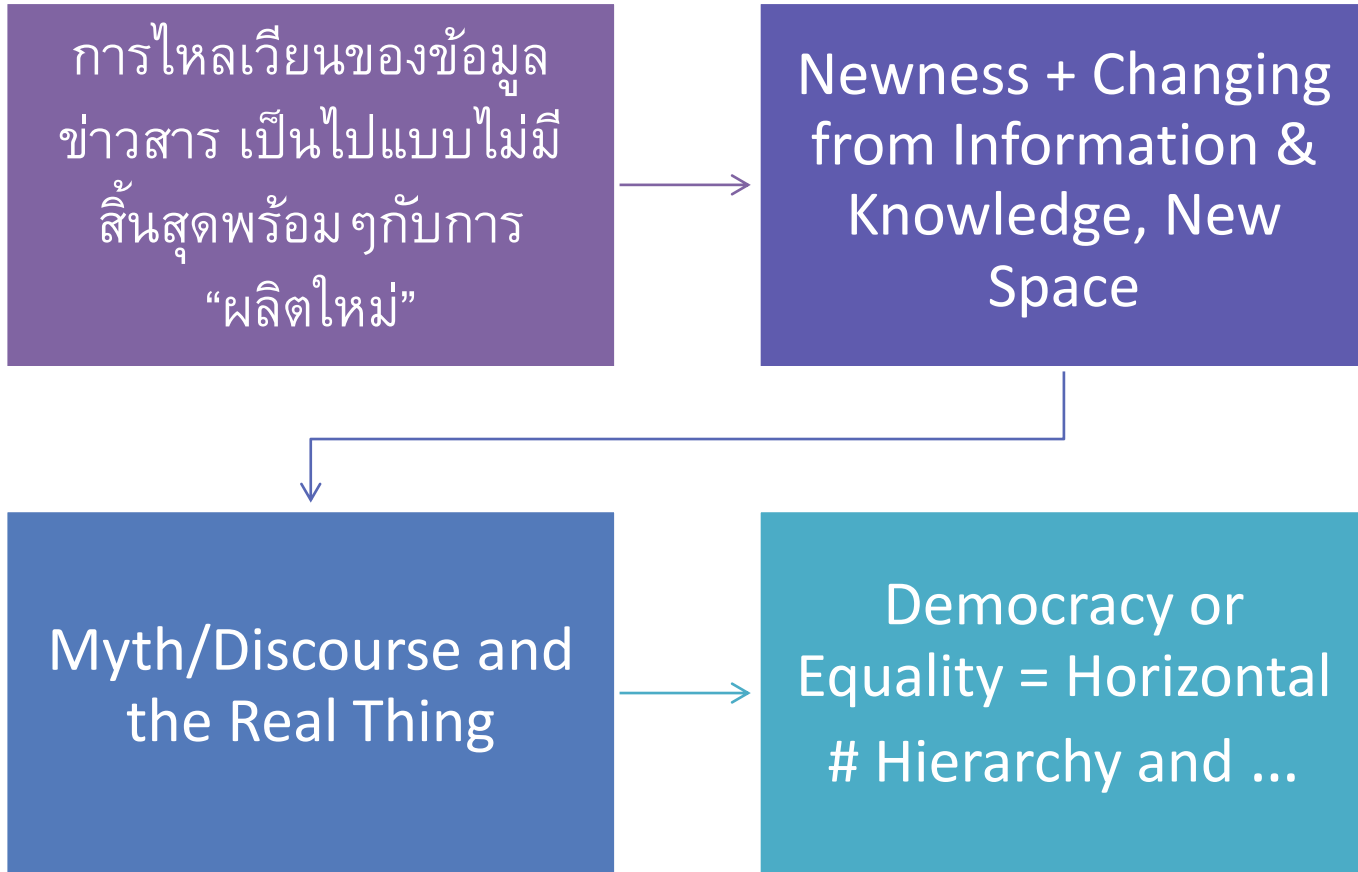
การไหลเวียนของข้อมูลข่าวสาร เป็นไปแบบไม่มีสิ้นสุดพร้อม ๆกับการ “ผลิตใหม่”

Newness + Changing from Information & Knowledge, New Space

Myth/Discourse and the Real Thing

Democracy or Equality = Horizontal # Hierarchy and ...